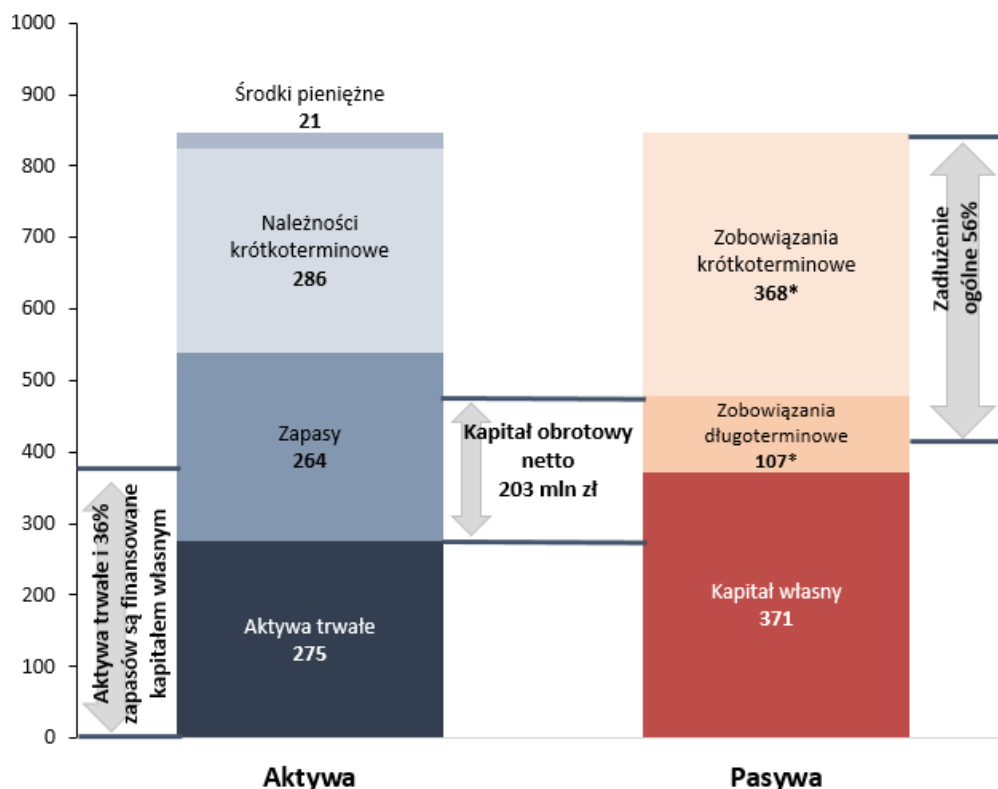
1000
900
800
700
600
500
400
300
200
100
0

Środki pieniężne
21

Należności krótkoterminowe
286

Zapasy
264

Aktywa trwałe
275

Aktywa trwałe i 36% zapasów są finansowane kapitałem własnym

Kapitał obrotowy netto
203 mln zł

Zobowiązania krótkoterminowe
368*

Zobowiązania długoterminowe
107*

Kapitał własny
371

Zadłużenie ogólne 56%

Aktywa

Pasywa